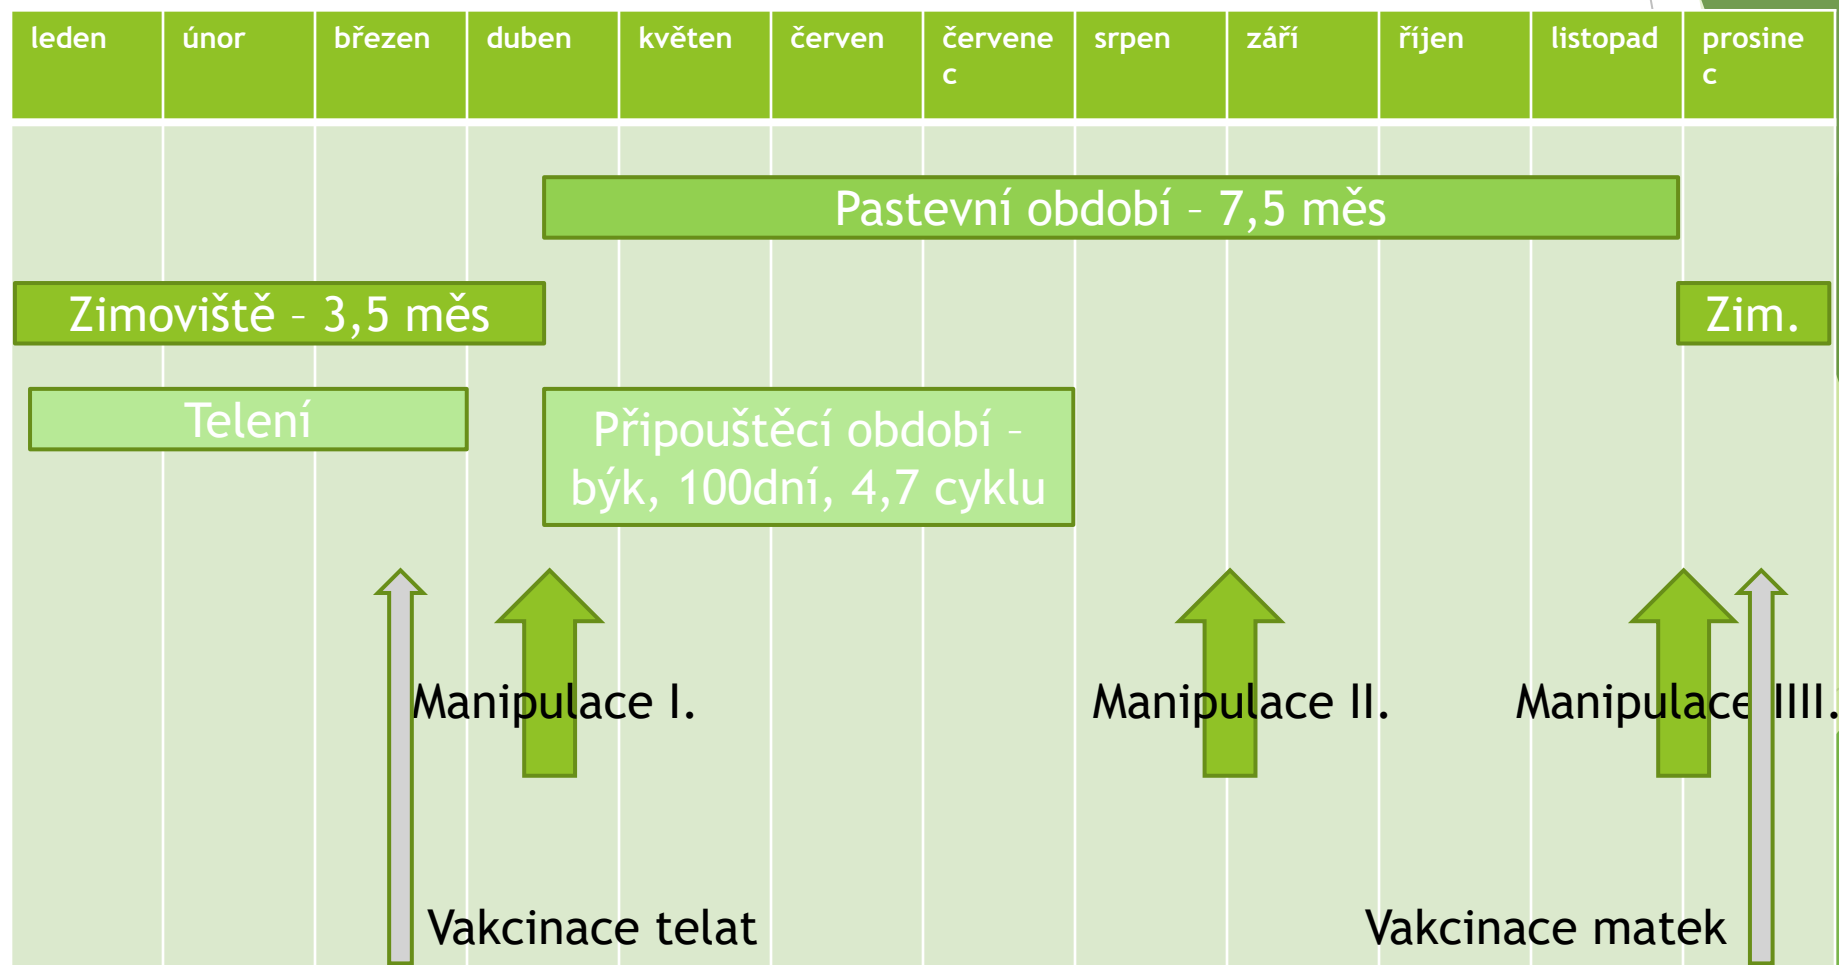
| leden | únor | březen | duben | květen | červen | červenec | srpen | září | říjen | listopad | prosinec |
|---|---|---|---|---|---|---|---|---|---|---|---|

Pastevní období – 7,5 měs

Zimoviště – 3,5 měs

Zim.

Telení

Připouštěcí období – býk, 100dní, 4,7 cyklu

Manipulace I.

Manipulace II.

Manipulace IIII.

Vakcinace telat

Vakcinace matek